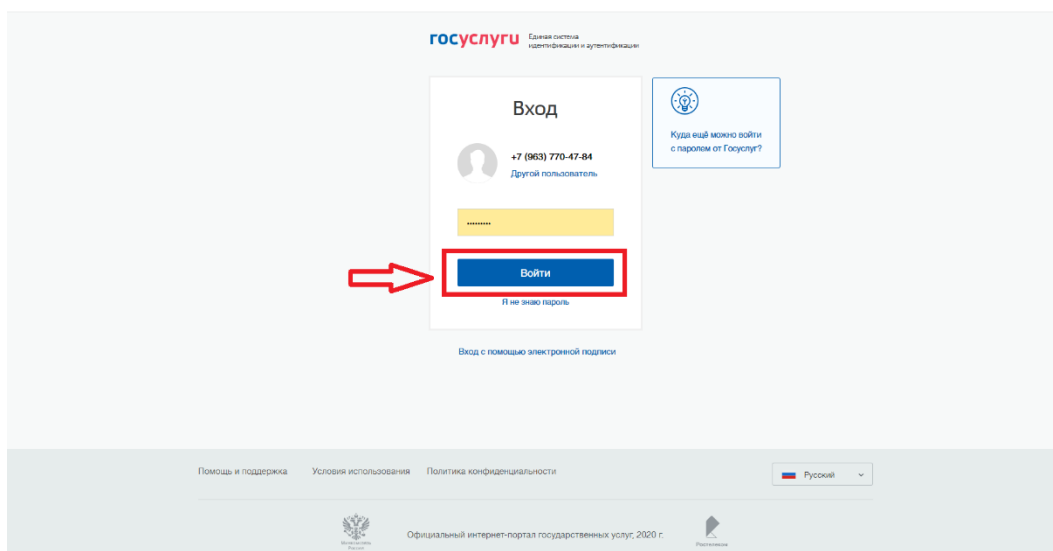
госуслуги Единая система идентификации и аутентификации

Вход

+7 (963) 770-47-84
Другой пользователь

••••••••••

Войти

Я не знаю пароль

Куда ещё можно войти с паролем от Госуслуг?

Вход с помощью электронной подписи

Помощь и поддержка Условия использования Политика конфиденциальности

Русский

Официальный интернет-портал государственных услуг, 2020 г.